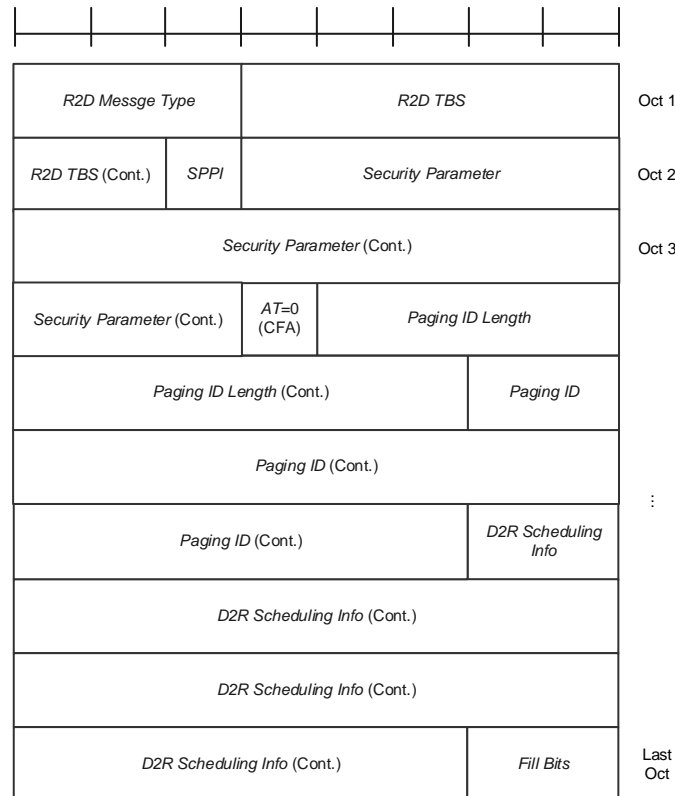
R2D Messge Type | R2D TBS | Oct 1

R2D TBS (Cont.) | SPPI | Security Parameter | Oct 2

Security Parameter (Cont.) | Oct 3

Security Parameter (Cont.) | AT=0 (CFA) | Paging ID Length

Paging ID Length (Cont.) | Paging ID

Paging ID (Cont.)

⋮

Paging ID (Cont.) | D2R Scheduling Info

D2R Scheduling Info (Cont.)

D2R Scheduling Info (Cont.)

D2R Scheduling Info (Cont.) | Fill Bits | Last Oct